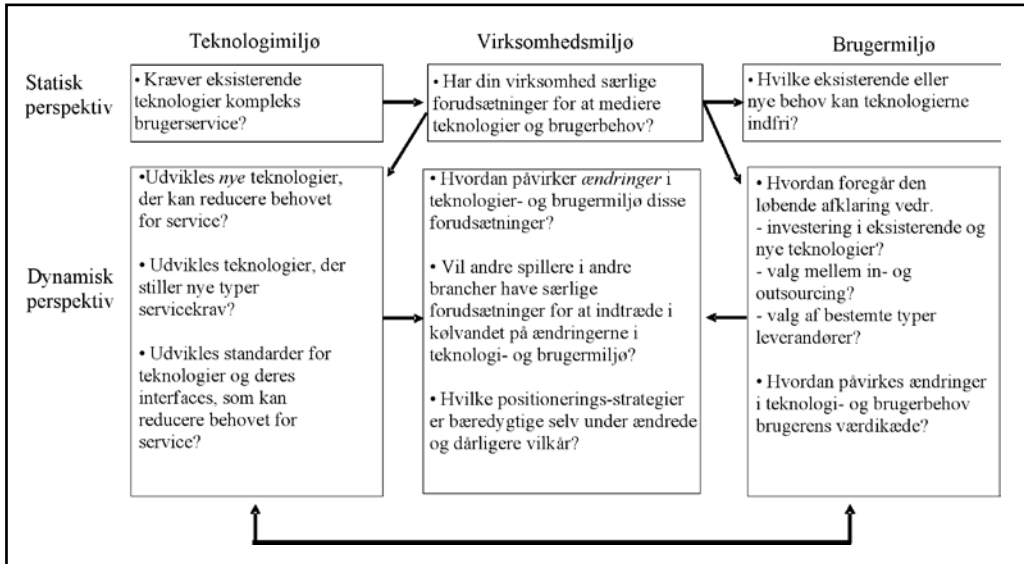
Teknologimiljø

Virksomhedsmiljø

Brugermiljø

Statisk perspektiv

• Kræver eksisterende teknologier kompleks brugerservice?

• Har din virksomhed særlige forudsætninger for at mediere teknologier og brugerbehov?

• Hvilke eksisterende eller nye behov kan teknologierne indfri?

Dynamisk perspektiv

•Udvikles *nye* teknologier, der kan reducere behovet for service?

• Udvikles teknologier, der stiller nye typer servicekrav?

• Udvikles standarder for teknologier og deres interfaces, som kan reducere behovet for service?

• Hvordan påvirker *ændringer* i teknologier- og brugermiljø disse forudsætninger?

• Vil andre spillere i andre brancher have særlige forudsætninger for at indtræde i kølvandet på ændringerne i teknologi- og brugermiljø?

• Hvilke positionerings-strategier er bæredygtige selv under ændrede og dårligere vilkår?

• Hvordan foregår den løbende afklaring vedr.
- investering i eksisterende og nye teknologier?
- valg mellem in- og outsourcing?
- valg af bestemte typer leverandører?

• Hvordan påvirkes ændringer i teknologi- og brugerbehov brugerens værdikæde?